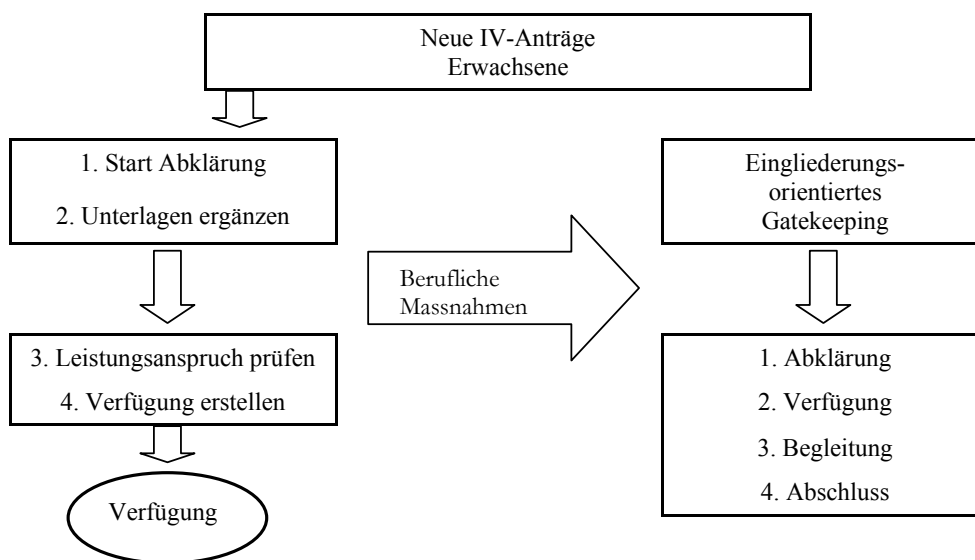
Neue IV-Anträge
Erwachsene

1. Start Abklärung

2. Unterlagen ergänzen

3. Leistungsanspruch prüfen

4. Verfügung erstellen

Verfügung

Berufliche
Massnahmen

Eingliederungsorientiertes
Gatekeeping

1. Abklärung

2. Verfügung

3. Begleitung

4. Abschluss